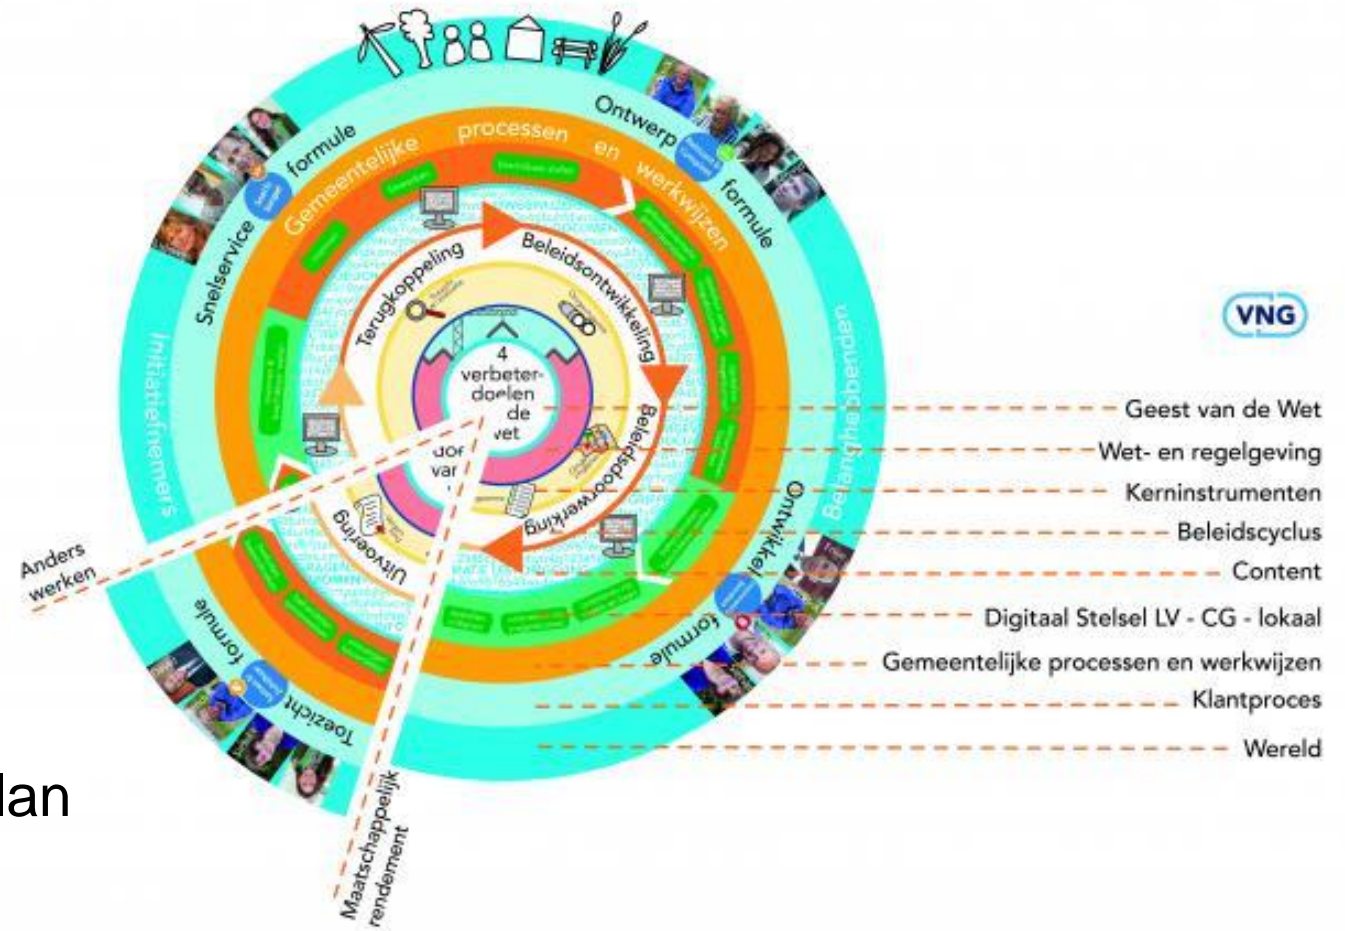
Ontwerp formule
Gemeentelijke processen en werkwijzen
Snelservice formule
Initiatiefnemers
Belanghebbenden
Terugkoppeling
Beleidsontwikkeling
Beleidsdoorwerking
Uitvoering
4 verbeterdoelen de wet
doe var
Ontwikkel formule
Toezicht formule
Anders werken
Maatschappelijk rendement
VNG
Geest van de Wet
Wet- en regelgeving
Kerninstrumenten
Beleidscyclus
Content
Digitaal Stelsel LV - CG - lokaal
Gemeentelijke processen en werkwijzen
Klantproces
Wereld
lan